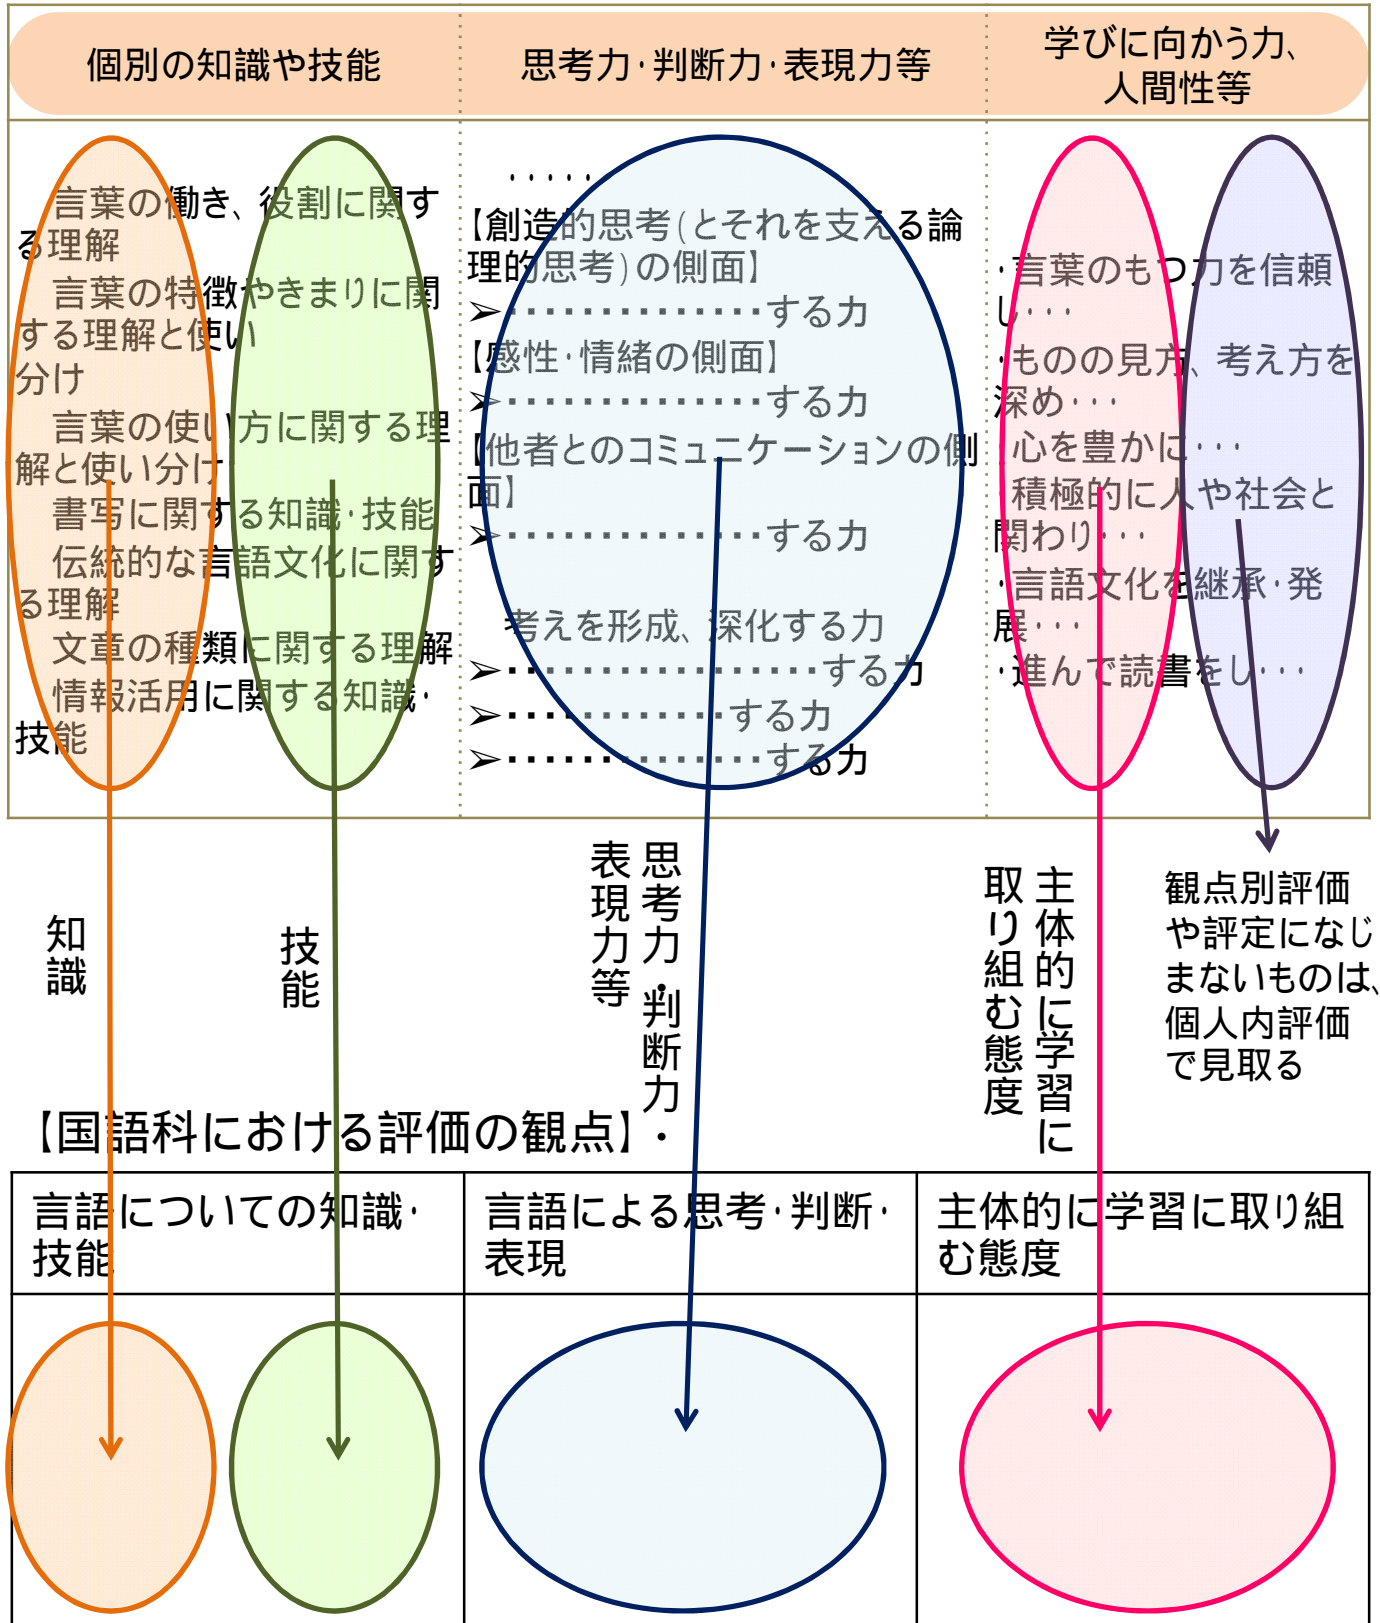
| 個別の知識や技能 | 思考力･判断力･表現力等 | 学びに向かう力、人間性等 |
|---|---|---|
| 言葉の働き、役割に関する理解<br>言葉の特徴やきまりに関する理解と使い分け<br>言葉の使い方に関する理解と使い分け<br>書写に関する知識･技能<br>伝統的な言語文化に関する理解<br>文章の種類に関する理解<br>情報活用に関する知識･技能 | ･････<br>【創造的思考(とそれを支える論理的思考)の側面】<br>➢･･･････････････する力<br>【感性･情緒の側面】<br>➢･･･････････････する力<br>【他者とのコミュニケーションの側面】<br>➢･･･････････････する力<br>考えを形成、深化する力<br>➢･･･････････････････する力<br>➢･･････････････する力<br>➢･･･････････････する力 | ･言葉のもつ力を信頼し･･･<br>･ものの見方、考え方を深め･･･<br>･心を豊かに･･･<br>･積極的に人や社会と関わり･･･<br>･言語文化を継承･発展･･･<br>･進んで読書をし･･･ |

知識

技能

思考力･判断力･表現力等

主体的に学習に取り組む態度

観点別評価や評定になじまないものは、個人内評価で見取る

【国語科における評価の観点】･

| 言語についての知識･技能 | 言語による思考･判断･表現 | 主体的に学習に取り組む態度 |
|---|---|---|
| | | |